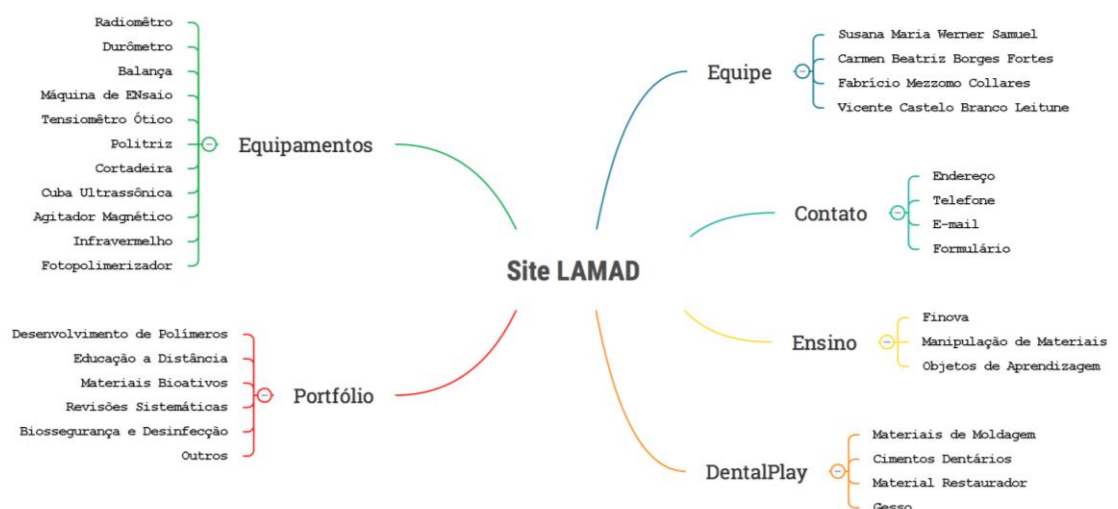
Site LAMAD

Equipamentos
Radiomêtro
Durômetro
Balança
Máquina de ENsaio
Tensiomêtro Ótico
Politriz
Cortadeira
Cuba Ultrassônica
Agitador Magnético
Infravermelho
Fotopolimerizador

Portfólio
Desenvolvimento de Polímeros
Educação a Distância
Materiais Bioativos
Revisões Sistemáticas
Biossegurança e Desinfecção
Outros

Equipe
Susana Maria Werner Samuel
Carmen Beatriz Borges Fortes
Fabrício Mezzomo Collares
Vicente Castelo Branco Leitune

Contato
Endereço
Telefone
E-mail
Formulário

Ensino
Finova
Manipulação de Materiais
Objetos de Aprendizagem

DentalPlay
Materiais de Moldagem
Cimentos Dentários
Material Restaurador
Gesso